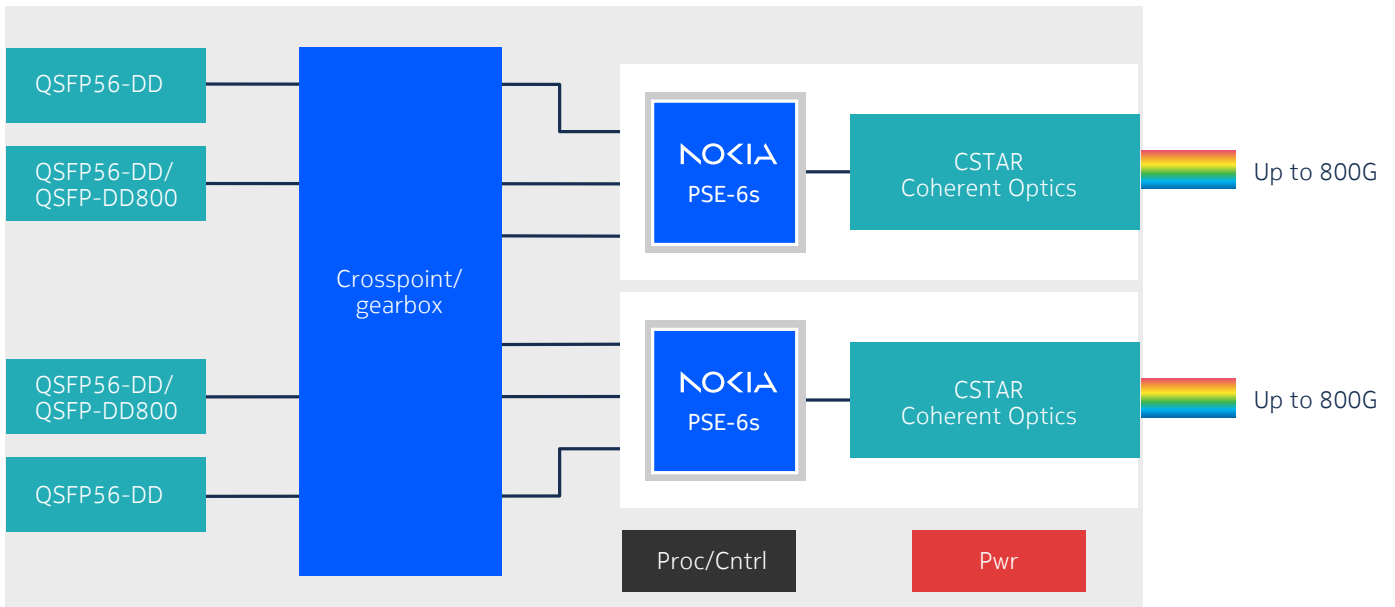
QSFP56-DD

QSFP56-DD/
QSFP-DD800

QSFP56-DD/
QSFP-DD800

QSFP56-DD

Crosspoint/
gearbox

NOKIA
PSE-6s

CSTAR
Coherent Optics

Up to 800G

NOKIA
PSE-6s

CSTAR
Coherent Optics

Up to 800G

Proc/Cntrl

Pwr